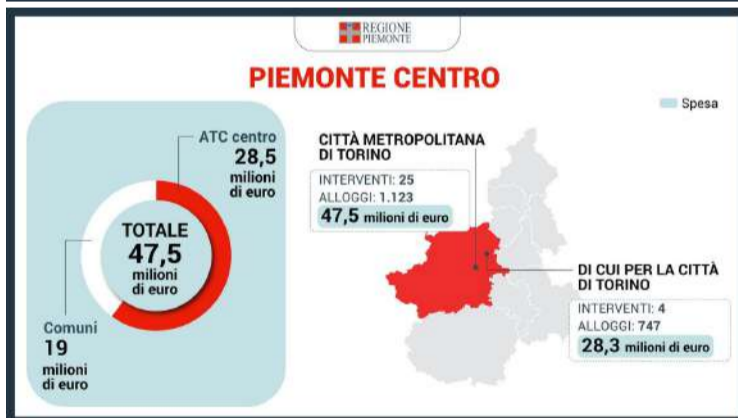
REGIONE PIEMONTE

PIEMONTE CENTRO

Spesa

ATC centro
28,5
milioni di euro

TOTALE
47,5
milioni di euro

Comuni
19
milioni di euro

CITTÀ METROPOLITANA DI TORINO
INTERVENTI: 25
ALLOGGI: 1.123
47,5 milioni di euro

DI CUI PER LA CITTÀ DI TORINO
INTERVENTI: 4
ALLOGGI: 747
28,3 milioni di euro